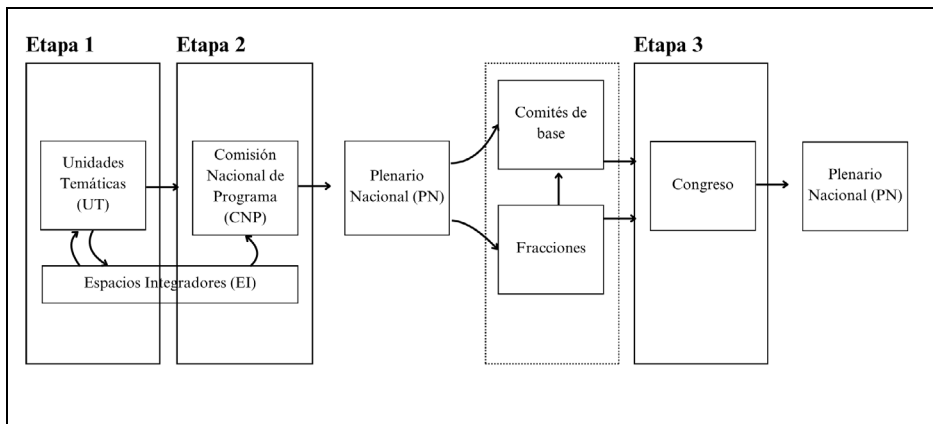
Etapa 1

Unidades Temáticas (UT)

Etapa 2

Comisión Nacional de Programa (CNP)

Espacios Integradores (EI)

Plenario Nacional (PN)

Comités de base

Fracciones

Etapa 3

Congreso

Plenario Nacional (PN)